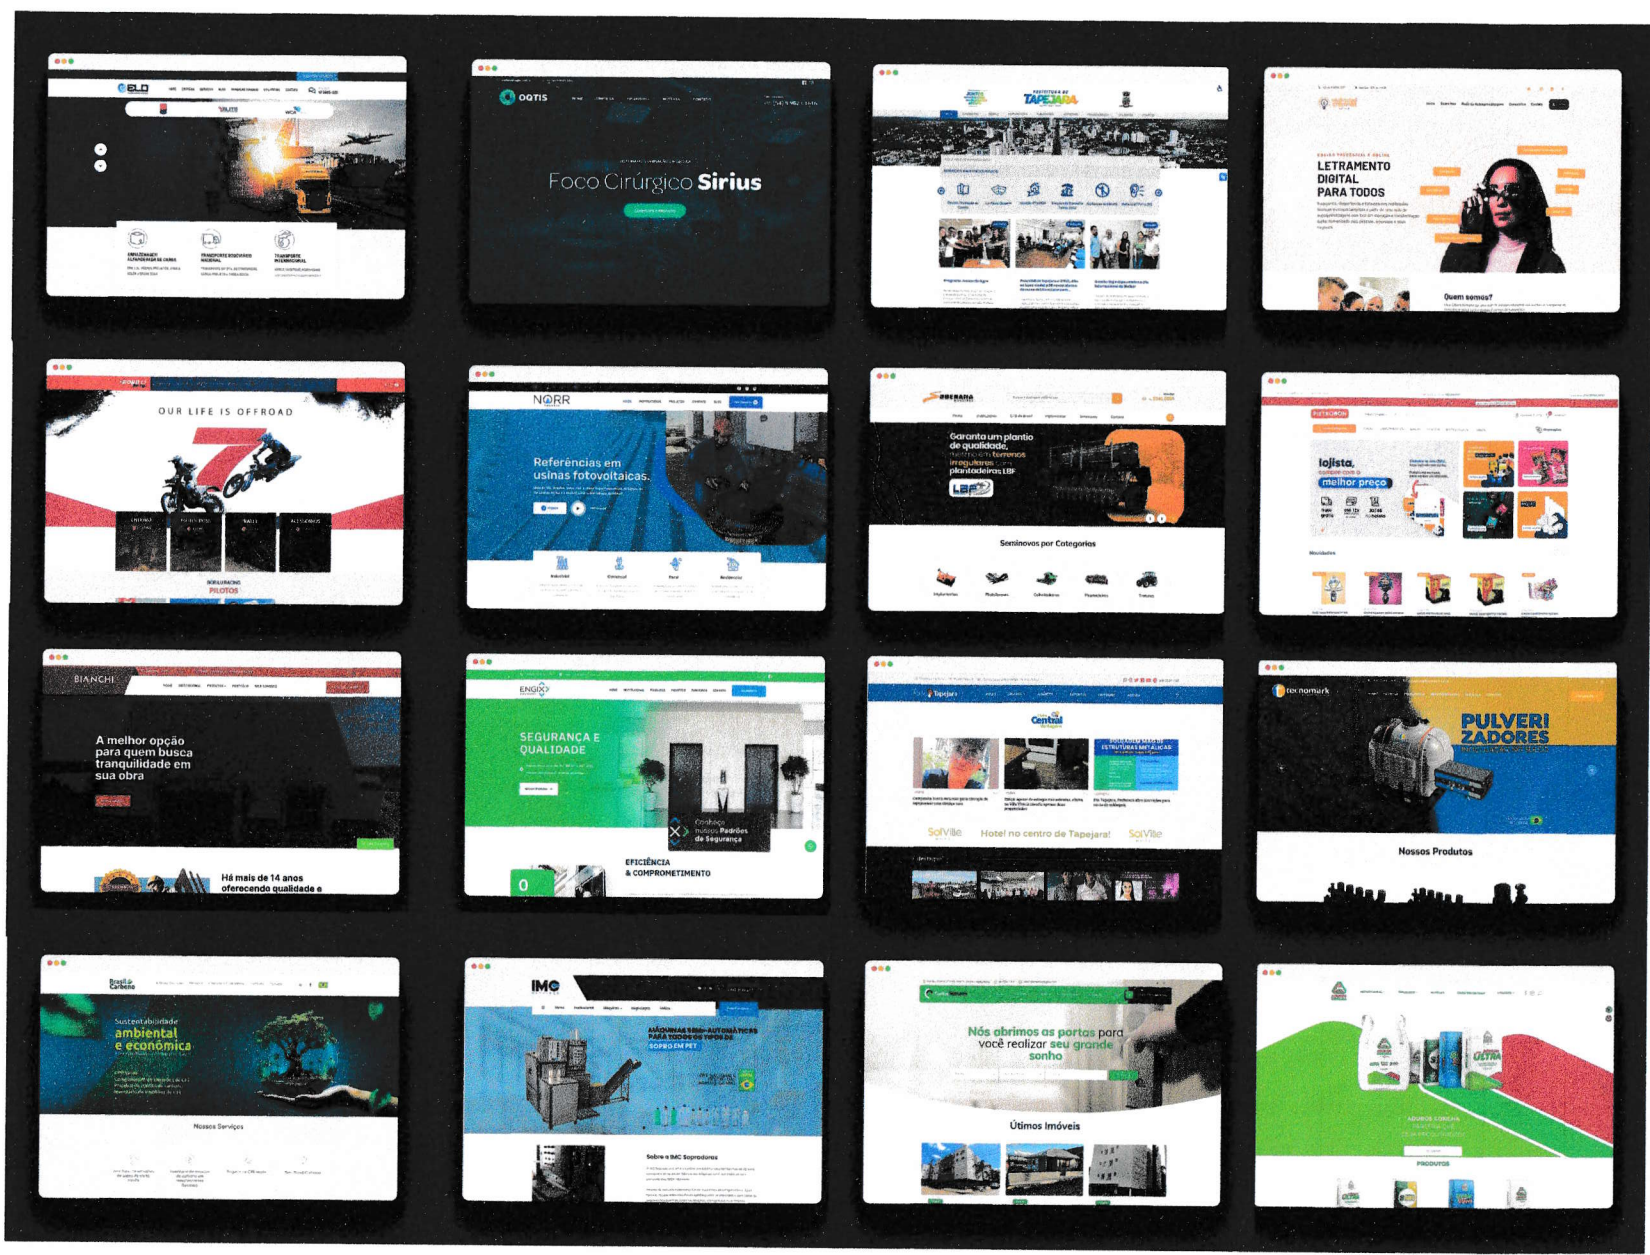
ELO

ARMAZENAGEM ALFANDEGADA DE CARGA

TRANSPORTE RODOVIÁRIO NACIONAL

TRANSPORTE INTERNACIONAL

OQTIS

Foco Cirúrgico Sirius

TAPEJARA

LETRAMENTO DIGITAL PARA TODOS

Quem somos?

OUR LIFE IS OFFROAD

PILOTOS

NORR

Referências em usinas fotovoltaicas.

Industrial

Comercial

Rural

Residencial

Garanta um plantio de qualidade, mesmo em terrenos irregulares com plantadeiras LBF

LBF

Seminovos por Categorias

lojista, compre com o melhor preço

Novidades

BIANCHI

A melhor opção para quem busca tranquilidade em sua obra

Há mais de 14 anos oferecendo qualidade e

ENGIX

SEGURANÇA E QUALIDADE

Conheça nossos Padrões de Segurança

EFICIÊNCIA & COMPROMETIMENTO

0

Tapejara

Central

ESTRUTURAS METÁLICAS

SolVille

Hotel no centro de Tapejara!

SolVille

tecnomark

PULVERIZADORES

Nossos Produtos

Brasil Carbono

Sustentabilidade ambiental e econômica

Nossos Serviços

IMC

MÁQUINAS SEMI-AUTOMÁTICAS PARA TODOS OS TIPOS DE SOPRO EM PET

Sobre a IMC Sopradoras

Nós abrimos as portas para você realizar seu grande sonho

Útimos Imóveis

ULTRA

PRODUTOS